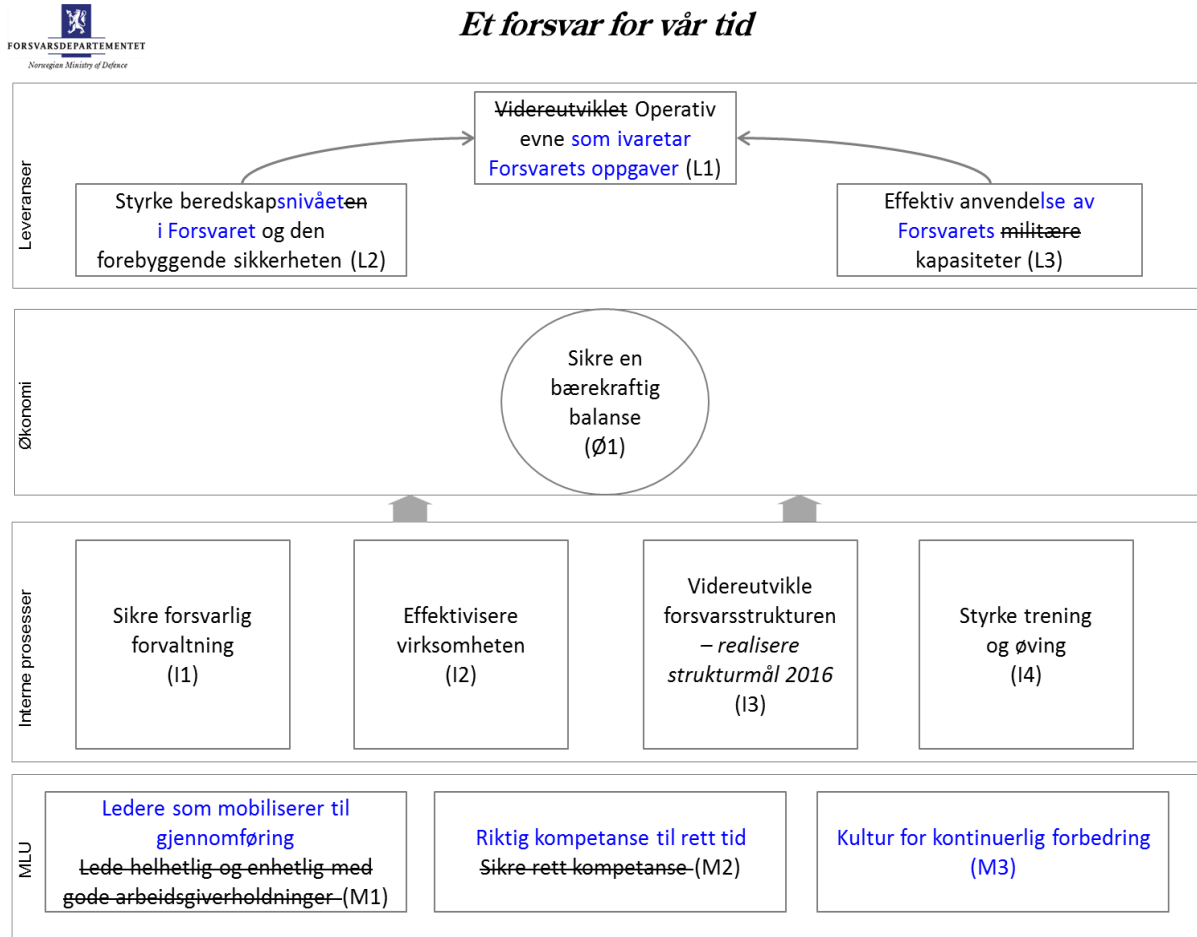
FORSVARSDEPARTEMENTET
Norwegian Ministry of Defence

Et forsvar for vår tid

Leveranser

Videreutviklet Operativ evne som ivaretar Forsvarets oppgaver (L1)

Styrke beredskapsnivået~~en~~ i Forsvaret og den forebyggende sikkerheten (L2)

Effektiv anvendelse av Forsvarets ~~militære~~ kapasiteter (L3)

Økonomi

Sikre en bærekraftig balanse (Ø1)

Interne prosesser

Sikre forsvarlig forvaltning (I1)

Effektivisere virksomheten (I2)

Videreutvikle forsvarsstrukturen – *realisere strukturmål 2016* (I3)

Styrke trening og øving (I4)

MLU

Ledere som mobiliserer til gjennomføring ~~Lede helhetlig og enhetlig med gode arbeidsgiverholdninger~~ (M1)

Riktig kompetanse til rett tid ~~Sikre rett kompetanse~~ (M2)

Kultur for kontinuerlig forbedring (M3)